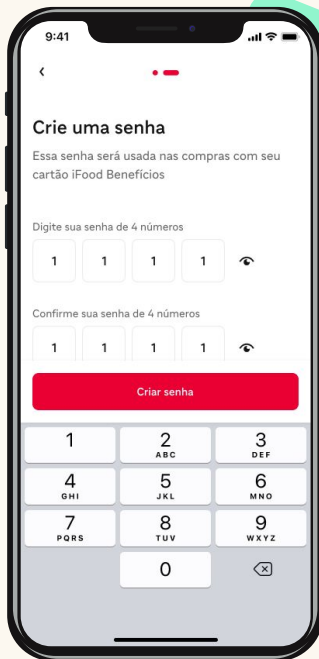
9:41

Crie uma senha

Essa senha será usada nas compras com seu cartão iFood Benefícios

Digite sua senha de 4 números

1 1 1 1

Confirme sua senha de 4 números

1 1 1 1

Criar senha

1
2 ABC
3 DEF
4 GHI
5 JKL
6 MNO
7 PQRS
8 TUV
9 WXYZ
0